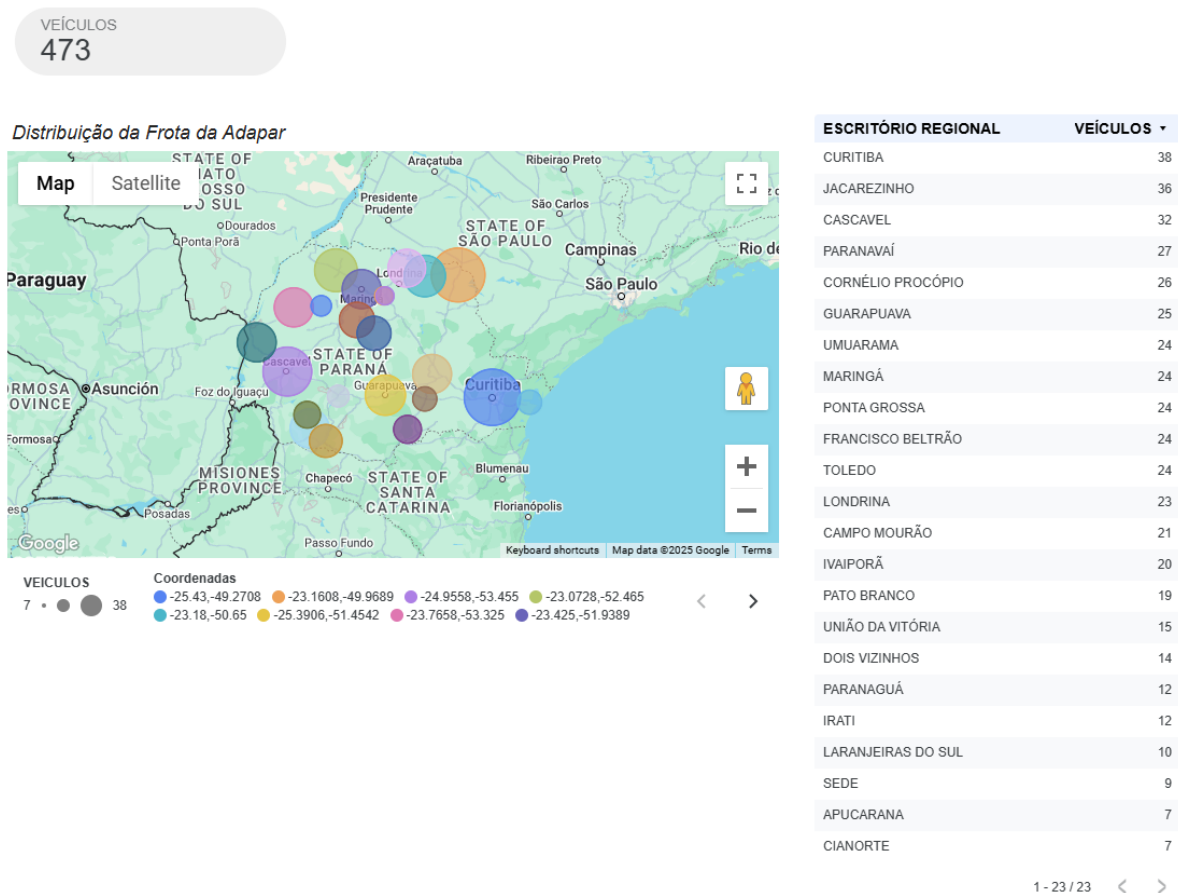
VEÍCULOS
473

Distribuição da Frota da Adapar

Map Satellite

STATE OF MATO GROSSO DO SUL
Araçatuba
Ribeirão Preto
Presidente Prudente
São Carlos
Dourados
Ponta Porã
STATE OF SÃO PAULO
Campinas
Rio de
Paraguay
São Paulo
Londrina
Maringá
STATE OF PARANÁ
Cascavel
FORMOSA PROVINCE
Asunción
Foz do Iguaçu
Guarapuava
Curitiba
Formosa
MISIONES PROVINCE
Chapecó
STATE OF SANTA CATARINA
Blumenau
Posadas
Florianópolis
Google
Passo Fundo
Keyboard shortcuts
Map data ©2025 Google
Terms

VEICULOS
7 38

Coordenadas
-25.43,-49.2708
-23.1608,-49.9689
-24.9558,-53.455
-23.0728,-52.465
-23.18,-50.65
-25.3906,-51.4542
-23.7658,-53.325
-23.425,-51.9389

| ESCRITÓRIO REGIONAL | VEÍCULOS |
|---|---|
| CURITIBA | 38 |
| JACAREZINHO | 36 |
| CASCAVEL | 32 |
| PARANAVAÍ | 27 |
| CORNÉLIO PROCÓPIO | 26 |
| GUARAPUAVA | 25 |
| UMUARAMA | 24 |
| MARINGÁ | 24 |
| PONTA GROSSA | 24 |
| FRANCISCO BELTRÃO | 24 |
| TOLEDO | 24 |
| LONDRINA | 23 |
| CAMPO MOURÃO | 21 |
| IVAIPORÃ | 20 |
| PATO BRANCO | 19 |
| UNIÃO DA VITÓRIA | 15 |
| DOIS VIZINHOS | 14 |
| PARANAGUÁ | 12 |
| IRATI | 12 |
| LARANJEIRAS DO SUL | 10 |
| SEDE | 9 |
| APUCARANA | 7 |
| CIANORTE | 7 |

1 - 23 / 23